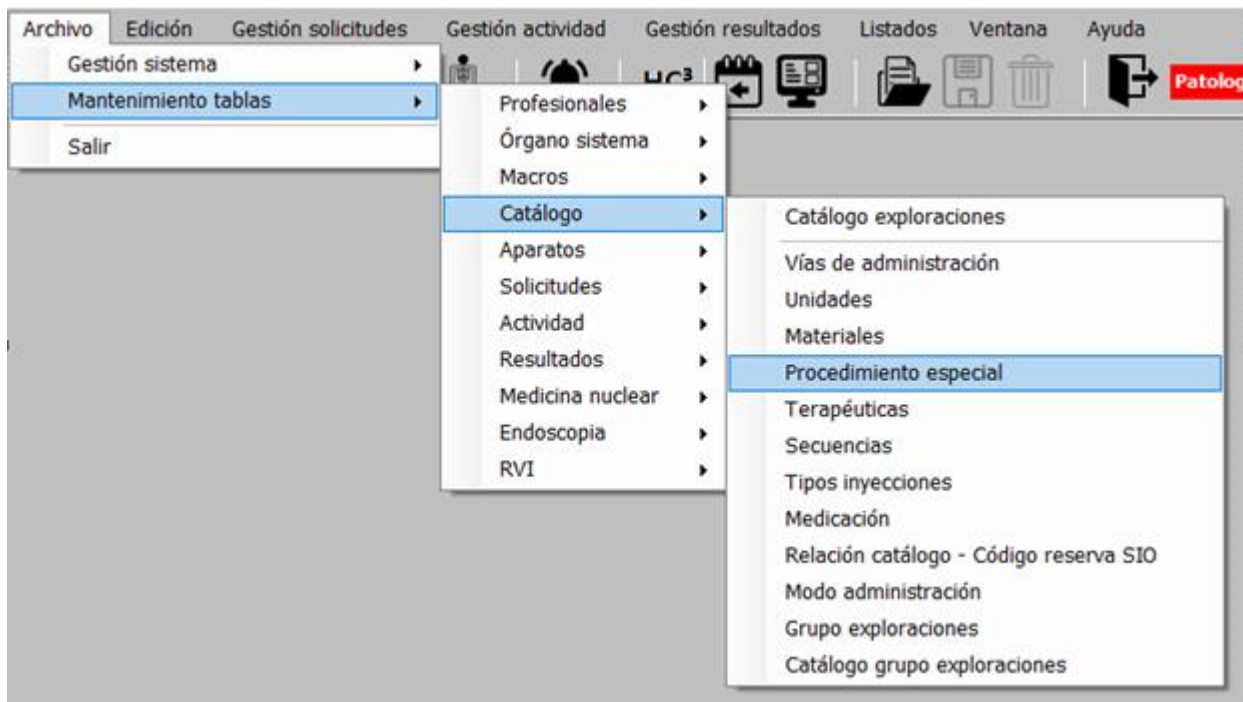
Archivo Edición Gestión solicitudes Gestión actividad Gestión resultados Listados Ventana Ayuda

HC³ Patolog

Gestión sistema
Mantenimiento tablas
Salir

Profesionales
Órgano sistema
Macros
Catálogo
Aparatos
Solicitudes
Actividad
Resultados
Medicina nuclear
Endoscopia
RVI

Catálogo exploraciones
Vías de administración
Unidades
Materiales
Procedimiento especial
Terapéuticas
Secuencias
Tipos inyecciones
Medicación
Relación catálogo - Código reserva SIO
Modo administración
Grupo exploraciones
Catálogo grupo exploraciones